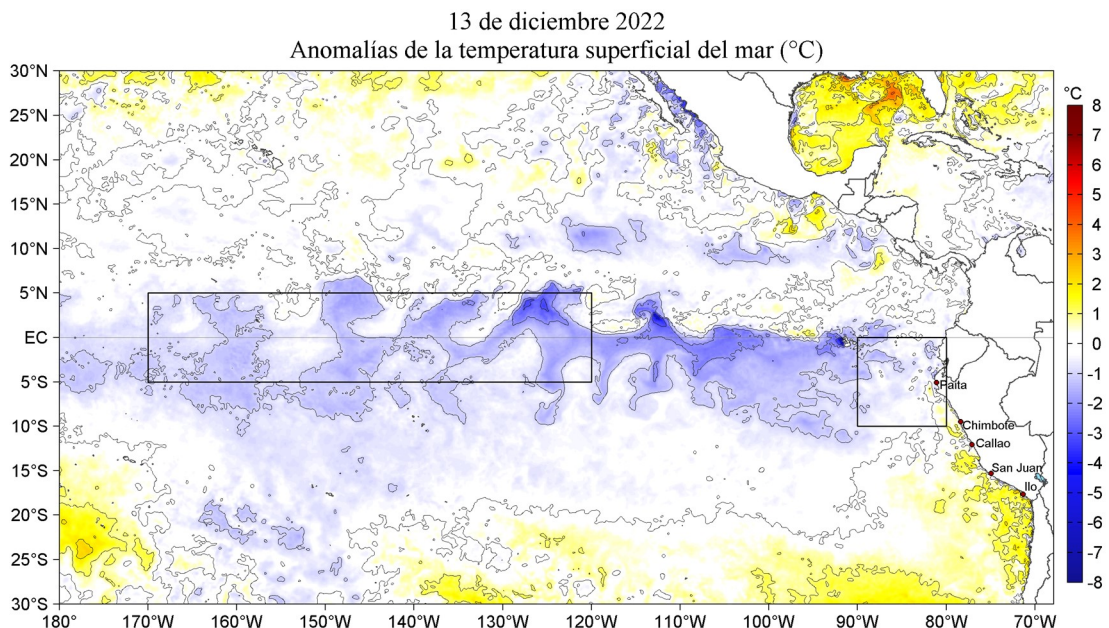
13 de diciembre 2022
Anomalías de la temperatura superficial del mar (°C)

30°N
25°N
20°N
15°N
10°N
5°N
EC
5°S
10°S
15°S
20°S
25°S
30°S

180° 170°W 160°W 150°W 140°W 130°W 120°W 110°W 100°W 90°W 80°W 70°W

Paita
Chimbote
Callao
San Juan
Ilo

°C
8
7
6
5
4
3
2
1
0
-1
-2
-3
-4
-5
-6
-7
-8